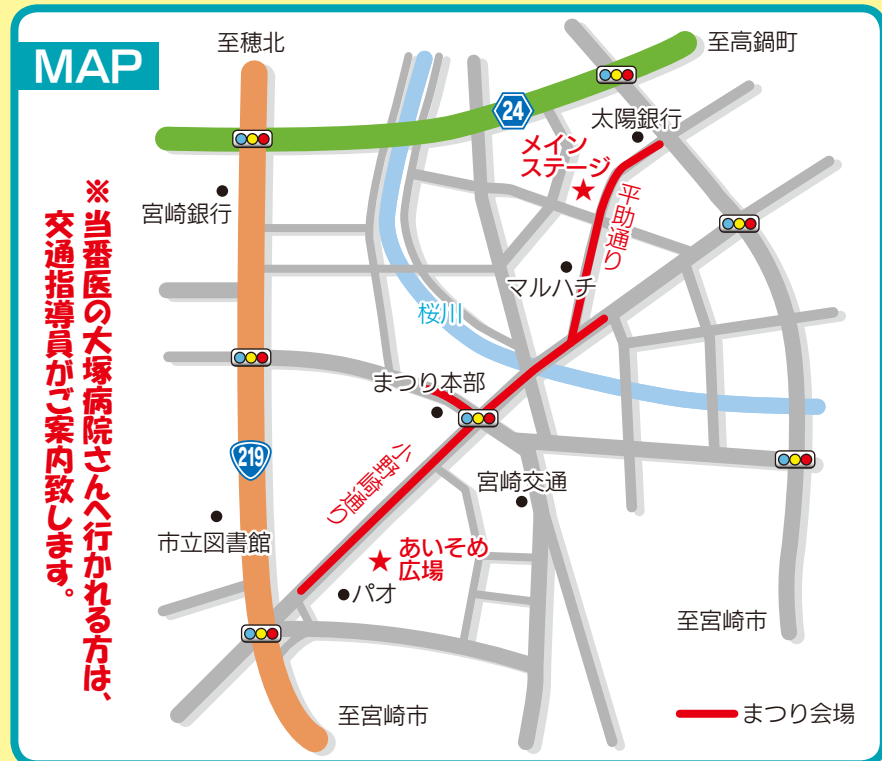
MAP

至穂北

至高鍋町

24

太陽銀行

メインステージ

宮崎銀行

平助通り

マルハチ

桜川

※当番医の大塚病院さんへ行かれる方は、交通指導員がご案内致します。

まつり本部

219

小野崎通り

宮崎交通

市立図書館

あいそめ広場

パオ

至宮崎市

至宮崎市

まつり会場